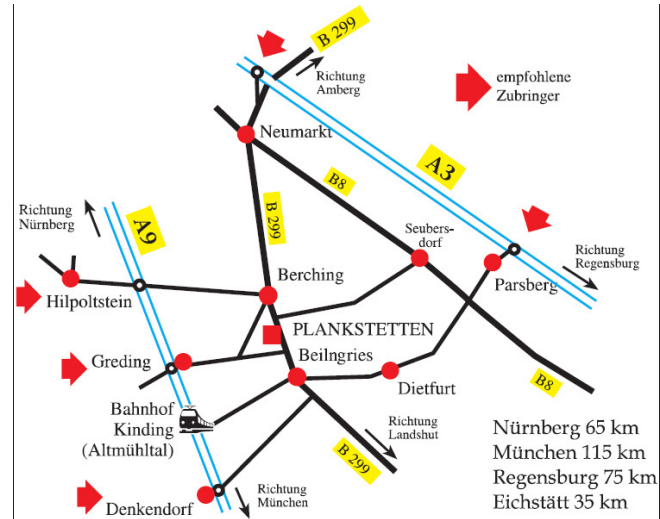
B 299

Richtung Amberg

empfohlene Zubringer

Neumarkt

A3

B8

Seubersdorf

Richtung Nürnberg

A9

B 299

Richtung Regensburg

Parsberg

Berching

Hilpoltstein

PLANKSTETTEN

Greding

Beilngries

Dietfurt

B8

Bahnhof Kinding (Altmühltal)

Richtung Landshut

B 299

Denkendorf

Richtung München

Nürnberg 65 km
München 115 km
Regensburg 75 km
Eichstätt 35 km